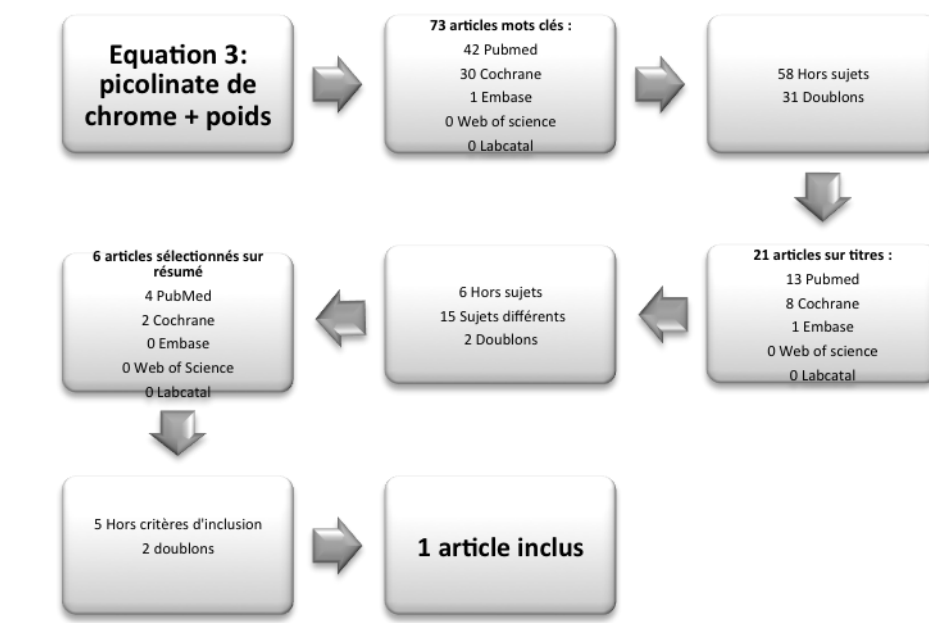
Equation 3: picolinate de chrome + poids

73 articles mots clés :
42 Pubmed
30 Cochrane
1 Embase
0 Web of science
0 Labcatal

58 Hors sujets
31 Doublons

21 articles sur titres :
13 Pubmed
8 Cochrane
1 Embase
0 Web of science
0 Labcatal

6 Hors sujets
15 Sujets différents
2 Doublons

6 articles sélectionnés sur résumé
4 PubMed
2 Cochrane
0 Embase
0 Web of Science
0 Labcatal

5 Hors critères d'inclusion
2 doublons

1 article inclus